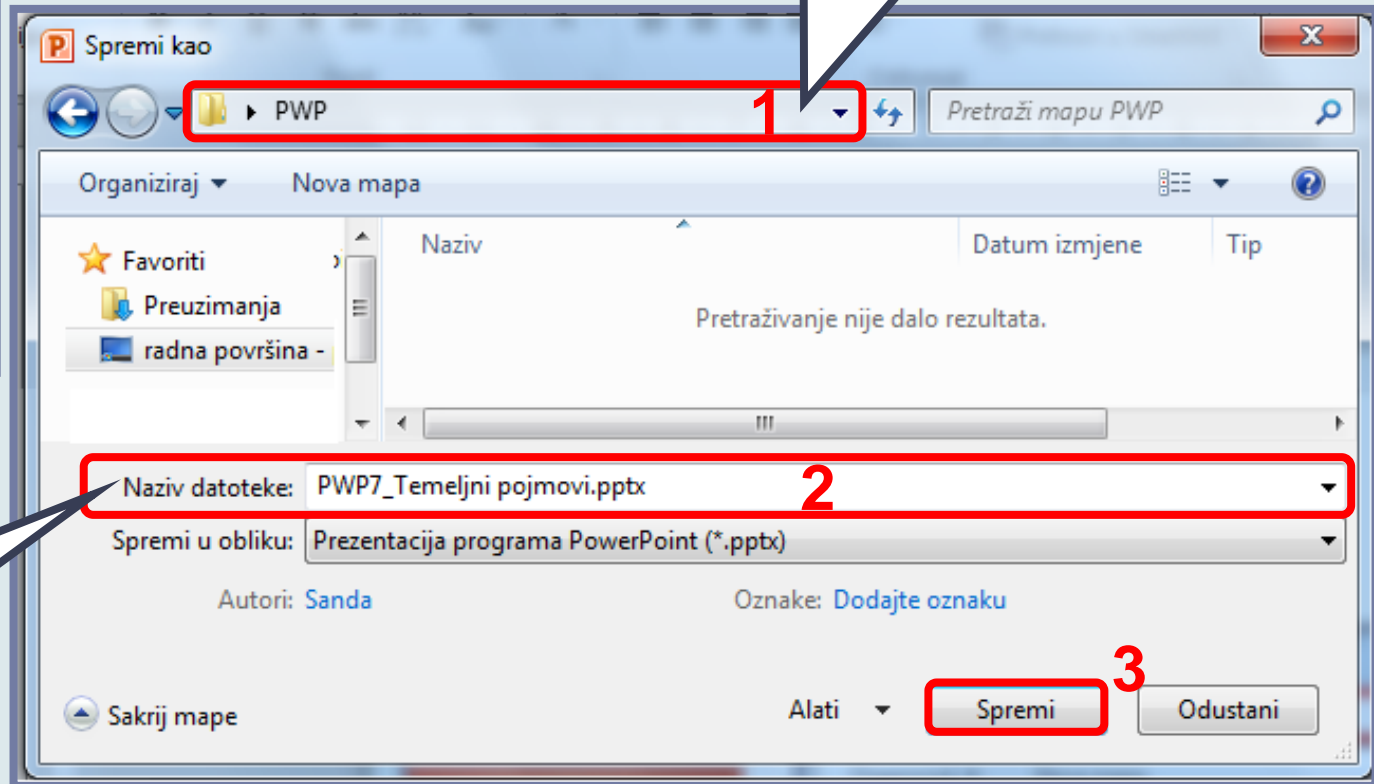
Spremi kao

PWP

1

Pretraži mapu PWP

Organiziraj

Nova mapa

Favoriti

Preuzimanja

radna površina -

Naziv

Datum izmjene

Tip

Pretraživanje nije dalo rezultata.

Naziv datoteke: PWP7_Temeljni pojmovi.pptx

2

Spremi u obliku: Prezentacija programa PowerPoint (*.pptx)

Autori: Sanda

Oznake: Dodajte oznaku

3

Sakrij mape

Alati

Spremi

Odustani